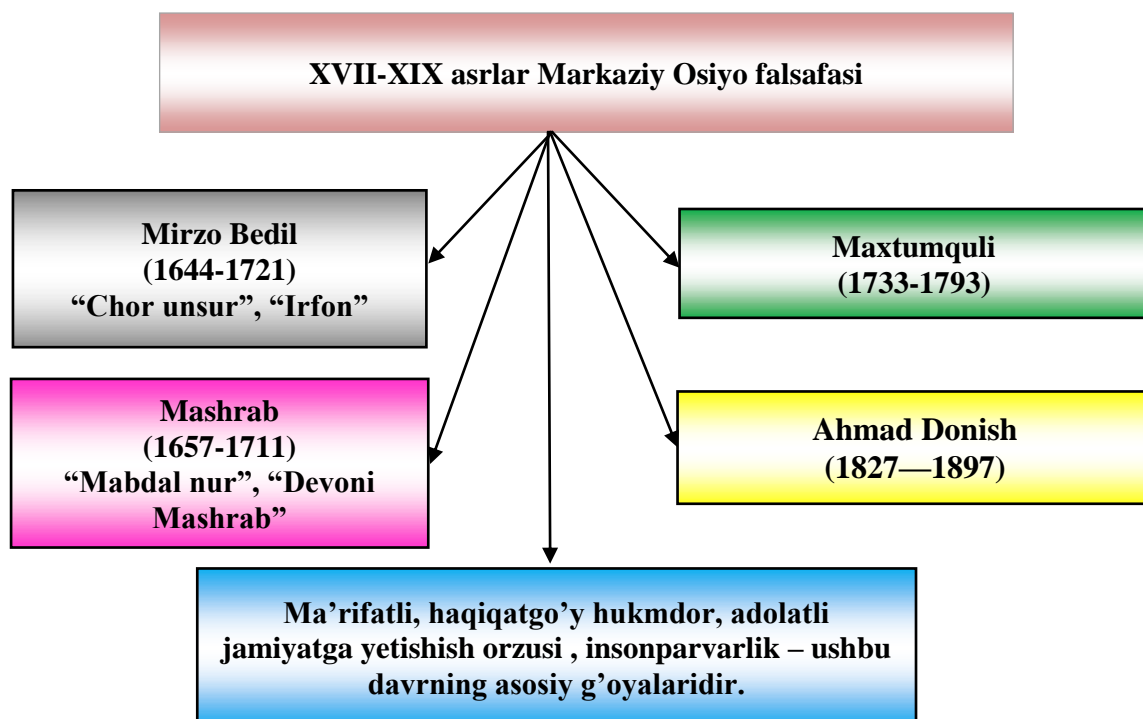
XVII-XIX asrlar Markaziy Osiyo falsafasi

Mirzo Bedil
(1644-1721)
“Chor unsur”, “Irfon”

Maxtumquli
(1733-1793)

Mashrab
(1657-1711)
“Mabdal nur”, “Devoni Mashrab”

Ahmad Donish
(1827—1897)

Ma’rifatli, haqiqatgo’y hukmdor, adolatli jamiyatga yetishish orzusi , insonparvarlik – ushbu davrning asosiy g’oyalaridir.